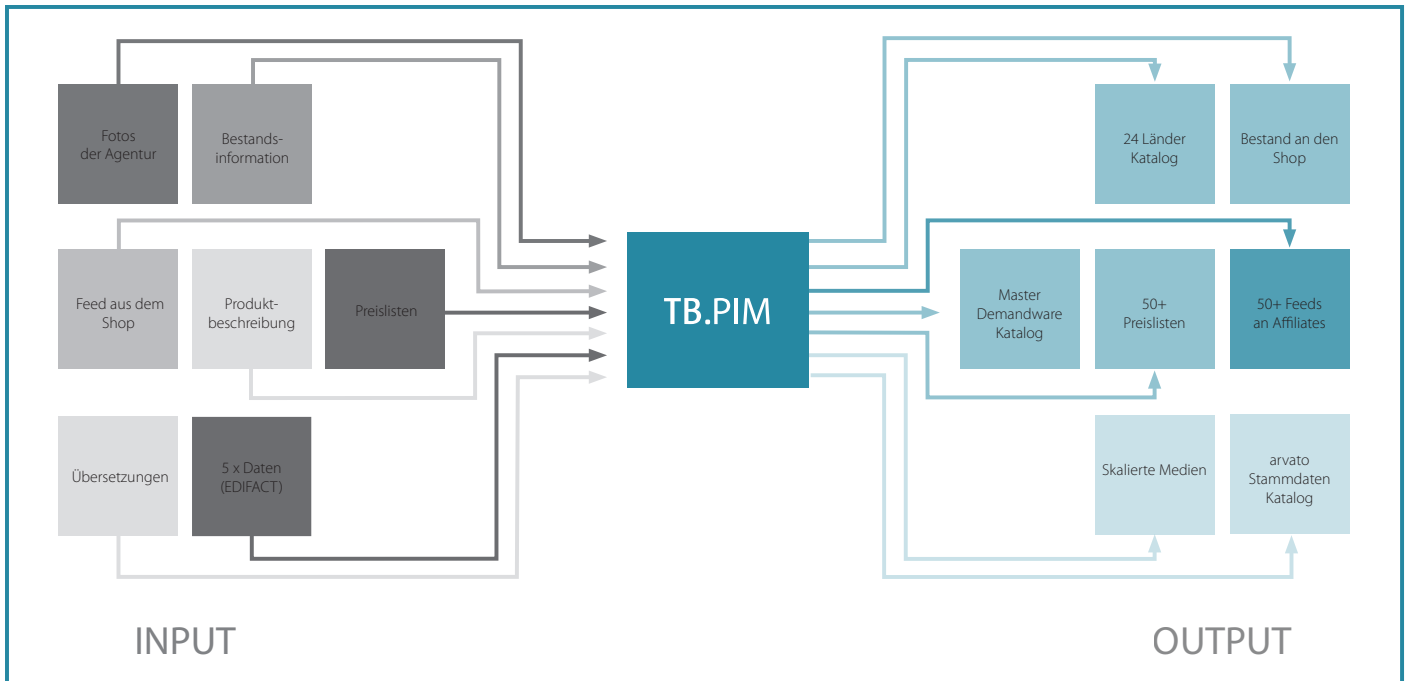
Fotos der Agentur

Bestandsinformation

Feed aus dem Shop

Produktbeschreibung

Preislisten

Übersetzungen

5 x Daten (EDIFACT)

TB.PIM

24 Länder Katalog

Bestand an den Shop

Master Demandware Katalog

50+ Preislisten

50+ Feeds an Affiliates

Skalierte Medien

arvato Stammdaten Katalog

INPUT

OUTPUT